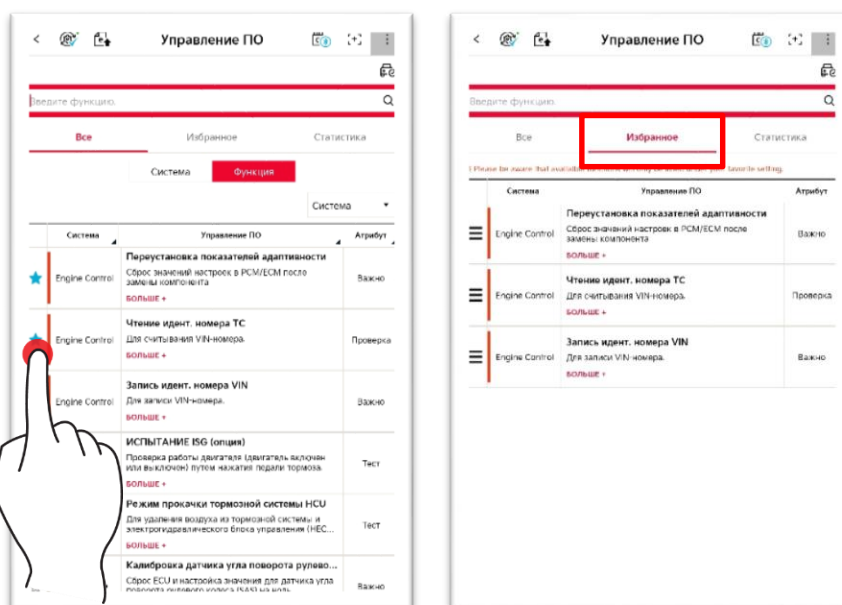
Управление ПО

Введите функцию.

Все | Избранное | Статистика

Система | Функция

Система

| Система | Управление ПО | Атрибут |
|---|---|---|
| Engine Control | Переустановка показателей адаптивности Сброс значений настроек в PCM/ECM после замены компонента БОЛЬШЕ + | Важно |
| Engine Control | Чтение идент. номера ТС Для считывания VIN-номера. БОЛЬШЕ + | Проверка |
| Engine Control | Запись идент. номера VIN Для записи VIN-номера. БОЛЬШЕ + | Важно |
| | ИСПЫТАНИЕ ISG (опция) Проверка работы двигателя (двигатель включен или выключен) путем нажатия педали тормоза. БОЛЬШЕ + | Тест |
| | Режим прокачки тормозной системы HCU Для удаления воздуха из тормозной системы и электрогидравлического блока управления (HEC... БОЛЬШЕ + | Тест |
| | Калибровка датчика угла поворота рулево... Сброс ECU и настройка значения для датчика угла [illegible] | Важно |

Управление ПО

Введите функцию.

Все | Избранное | Статистика

! Please be aware that available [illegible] your favorite setting.

| Система | Управление ПО | Атрибут |
|---|---|---|
| Engine Control | Переустановка показателей адаптивности Сброс значений настроек в PCM/ECM после замены компонента БОЛЬШЕ + | Важно |
| Engine Control | Чтение идент. номера ТС Для считывания VIN-номера. БОЛЬШЕ + | Проверка |
| Engine Control | Запись идент. номера VIN Для записи VIN-номера. БОЛЬШЕ + | Важно |